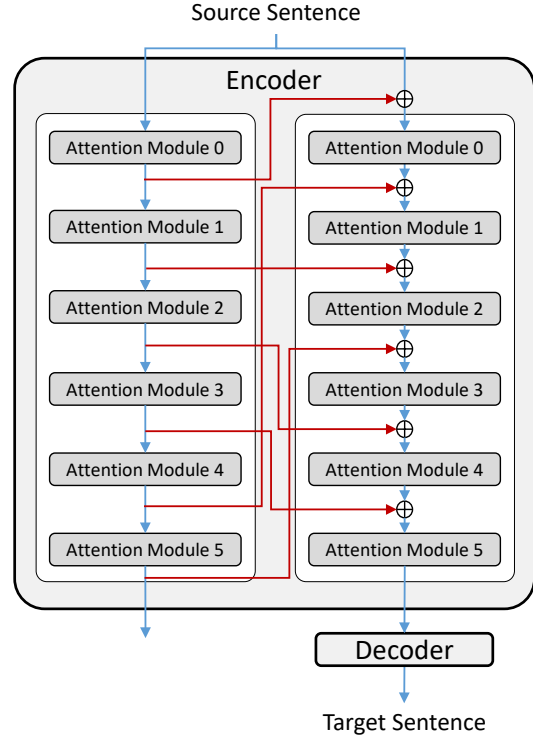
Source Sentence

Encoder

Attention Module 0
Attention Module 1
Attention Module 2
Attention Module 3
Attention Module 4
Attention Module 5

Attention Module 0
Attention Module 1
Attention Module 2
Attention Module 3
Attention Module 4
Attention Module 5

Decoder

Target Sentence